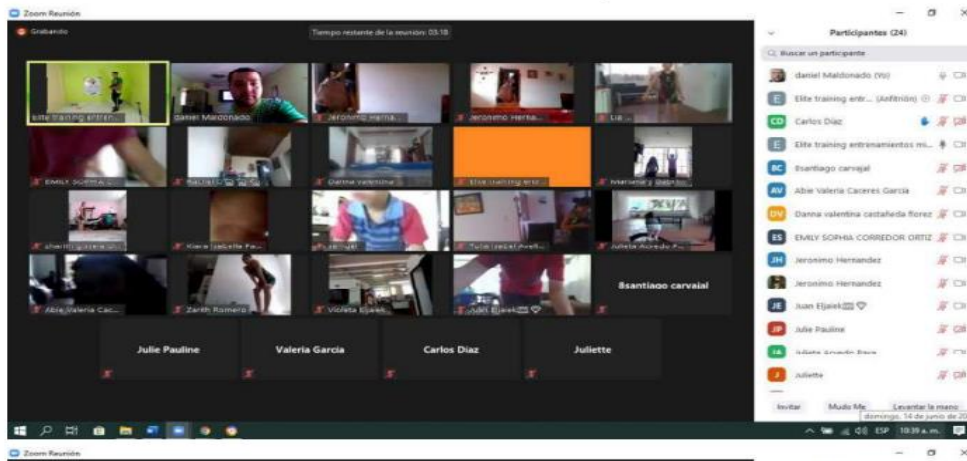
Zoom Reunión

Grabando

Tiempo restante de la reunión: 03:18

elite training entren...
daniel Maldonado
Jeronimo Herna...
Jeronimo Herna...
Lia
EMILY SOPHIA ...
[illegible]
Danna valentina
Elite training entr...
Mariana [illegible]
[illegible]
Kiara Isabella Fa...
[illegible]
Tulia Isabel Avell...
Julieta Acevedo P...
Abie Valeria Cac...
Zarith Romero
Violeta Eljaiek
Juan Eljaiek
8santiago carvajal
Julie Pauline
Valeria Garcia
Carlos Diaz
Juliette

Participantes (24)

Buscar un participante

daniel Maldonado (Yo)
Elite training entr... (Anfitrión)
Carlos Diaz
Elite training entrenamientos mi...
8santiago carvajal
Abie Valeria Caceres Garcia
Danna valentina castañeda florez
EMILY SOPHIA CORREDOR ORTIZ
Jeronimo Hernandez
Jeronimo Hernandez
Juan Eljaiek
Julie Pauline
Julieta Acevedo Pava
Juliette

Invitar
Mudo Me
Levantar la mano
domingo, 14 de junio de 20

ESP 10:39 a.m.

Zoom Reunión